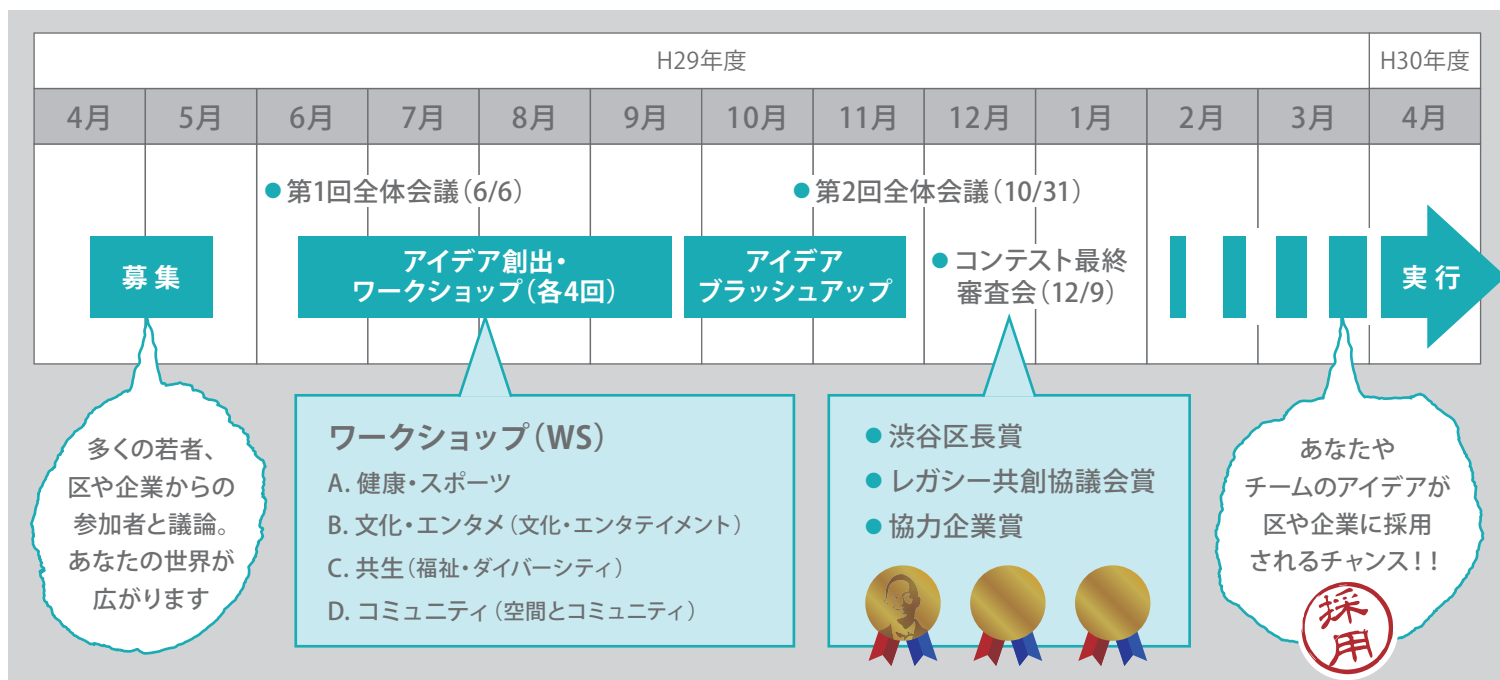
| H29年度 | | | | | | | | | | | | H30年度 |
|---|---|---|---|---|---|---|---|---|---|---|---|---|
| 4月 | 5月 | 6月 | 7月 | 8月 | 9月 | 10月 | 11月 | 12月 | 1月 | 2月 | 3月 | 4月 |

● 第1回全体会議（6/6）

● 第2回全体会議（10/31）

募集

アイデア創出・ワークショップ（各4回）

アイデアブラッシュアップ

● コンテスト最終審査会（12/9）

実行

多くの若者、区や企業からの参加者と議論。あなたの世界が広がります

ワークショップ（WS）
A. 健康・スポーツ
B. 文化・エンタメ（文化・エンタテイメント）
C. 共生（福祉・ダイバーシティ）
D. コミュニティ（空間とコミュニティ）

● 渋谷区長賞
● レガシー共創協議会賞
● 協力企業賞

あなたやチームのアイデアが区や企業に採用されるチャンス！！

採用